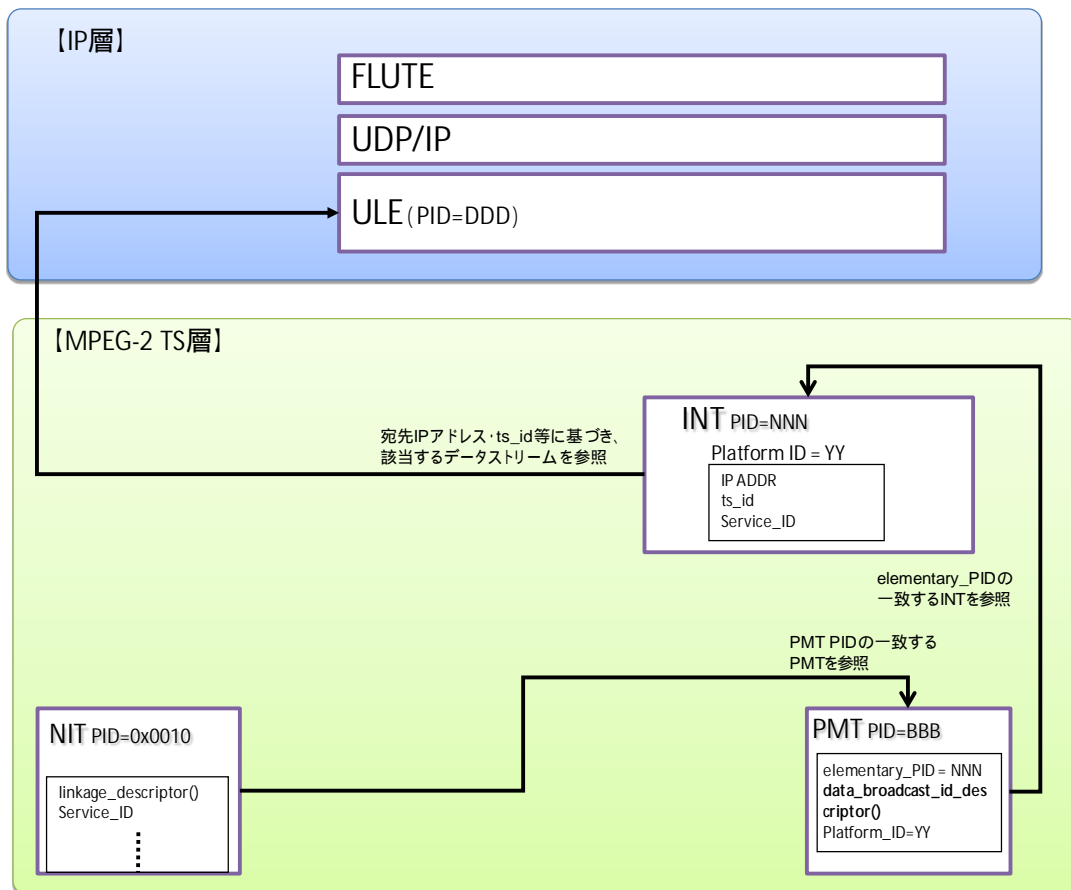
【IP層】

FLUTE

UDP/IP

ULE (PID=DDD)

【MPEG-2 TS層】

宛先IPアドレス･ts_id等に基づき、該当するデータストリームを参照

INT PID=NNN

Platform ID = YY

IP ADDR
ts_id
Service_ID

elementary_PIDの一致するINTを参照

PMT PIDの一致するPMTを参照

NIT PID=0x0010

linkage_descriptor()
Service_ID

PMT PID=BBB

elementary_PID = NNN
data_broadcast_id_descriptor()
Platform_ID=YY